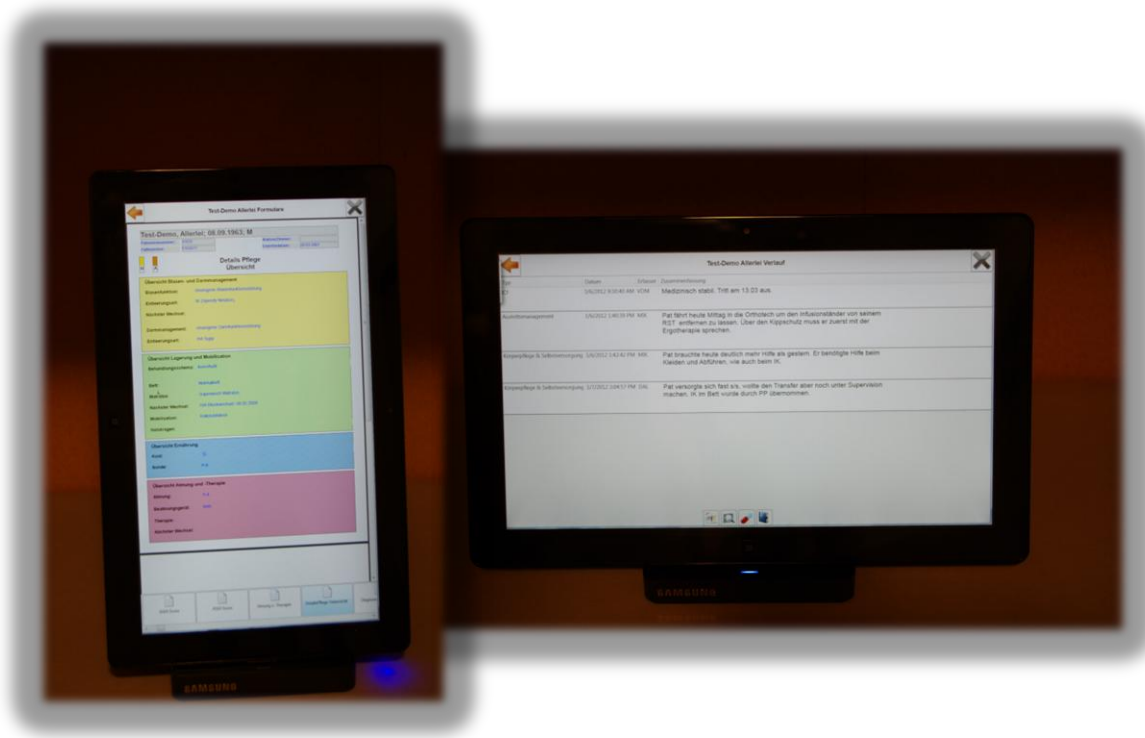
Test-Demo Allerlei Formulare

Test-Demo, Allerlei; 08.09.1963; M

Details Pflege
Übersicht

Übersicht Blasen- und Darmmanagement

Ausscheidung: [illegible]

Einlagerungsort: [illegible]

Nächster Wechsel:

Darmmanagement: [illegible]

Einlagerungsort: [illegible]

Übersicht Lagerung und Mobilisation

Behandlungsschema: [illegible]

Bett: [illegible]

Matratze: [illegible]

Nächster Wechsel: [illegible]

Mobilisation: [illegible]

Hilfsmittel:

Übersicht Ernährung

Kost: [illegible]

Schluck: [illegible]

Übersicht Atmung und Therapie

Atmung: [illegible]

Beatmungsgerät: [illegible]

Therapie:

Nächster Wechsel:

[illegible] | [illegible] | Atmung u. Therapie | Lagerung / Übersicht | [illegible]

SAMSUNG

Test-Demo Allerlei Verlauf

| Typ | Datum | Erfasser | Zusammenfassung |
|---|---|---|---|
| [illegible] | 3/6/2012 8:50:40 AM | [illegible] | Medizinisch stabil. Tritt am 13.03 aus |
| Ausrichtsmanagement | 3/6/2012 1:48:59 PM | MK | Pat fährt heute Mittag in die Orthotech um den Infusionsständer von seinem RST entfernen zu lassen. Über den Kippschutz muss er zuerst mit der Ergotherapie sprechen. |
| Körperpflege & Selbstversorgung | 3/6/2012 1:42:42 PM | MK | Pat brauchte heute deutlich mehr Hilfe als gestern. Er benötigte Hilfe beim Kleiden und Abführen, wie auch beim IK. |
| Körperpflege & Selbstversorgung | 3/7/2012 3:04:57 PM | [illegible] | Pat versorgte sich fast s/s, wollte den Transfer aber noch unter Supervision machen. IK im Bett wurde durch PP übernommen. |

SAMSUNG